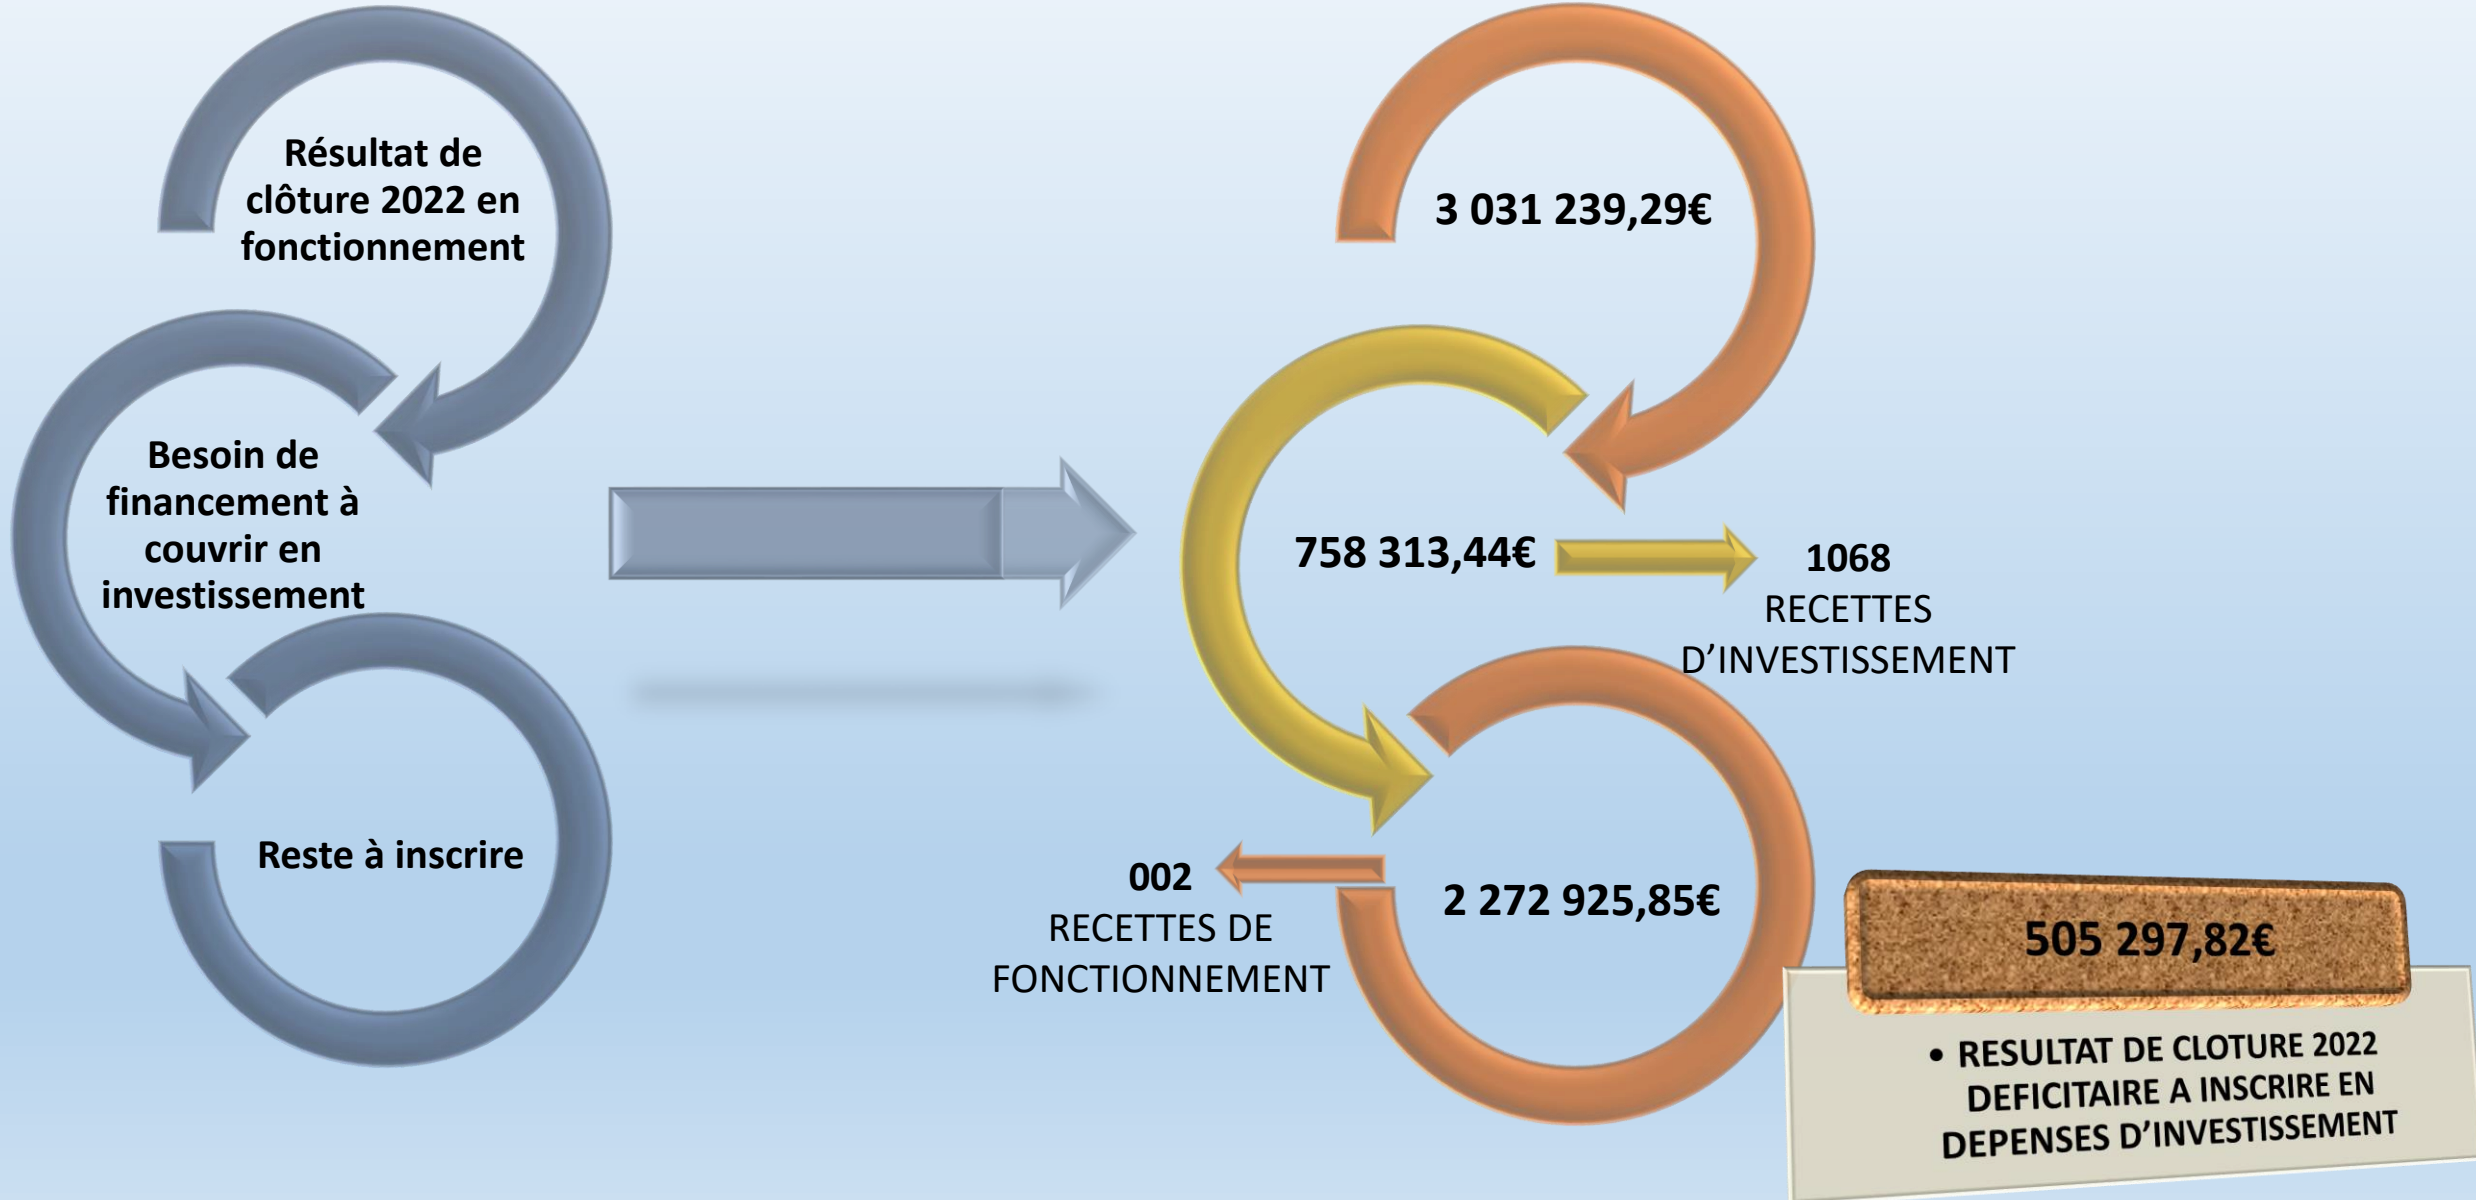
Résultat de clôture 2022 en fonctionnement

Besoin de financement à couvrir en investissement

Reste à inscrire

3 031 239,29€

758 313,44€

1068
RECETTES D'INVESTISSEMENT

2 272 925,85€

002
RECETTES DE FONCTIONNEMENT

505 297,82€

• RESULTAT DE CLOTURE 2022 DEFICITAIRE A INSCRIRE EN DEPENSES D'INVESTISSEMENT